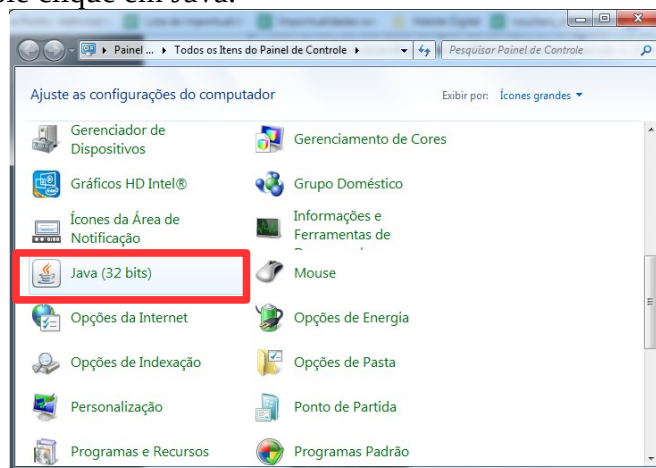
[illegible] clique em Java.

Painel ... ▸ Todos os Itens do Painel de Controle ▸

Pesquisar Painel de Controle

Ajuste as configurações do computador

Exibir por: Ícones grandes ▾

Gerenciador de Dispositivos

Gerenciamento de Cores

Gráficos HD Intel®

Grupo Doméstico

Ícones da Área de Notificação

Informações e Ferramentas de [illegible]

Java (32 bits)

Mouse

Opções da Internet

Opções de Energia

Opções de Indexação

Opções de Pasta

Personalização

Ponto de Partida

Programas e Recursos

Programas Padrão